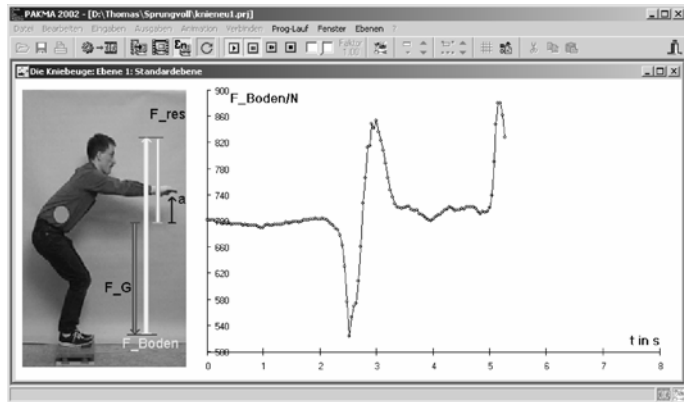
PAKMA 2002 - [D:\Thomas\Sprungvoll\knieneu1.prj]

Datei Bearbeiten Eingaben Ausgaben Animation Verbinden Prog-Lauf Fenster Ebenen ?

Faktor 1.00

Die Kniebeuge: Ebene 1: Standardebene

F_res

a

F_G

F_Boden

F_Boden/N

900
860
820
780
740
700
660
620
580
540
500

t in s

0 1 2 3 4 5 6 7 8